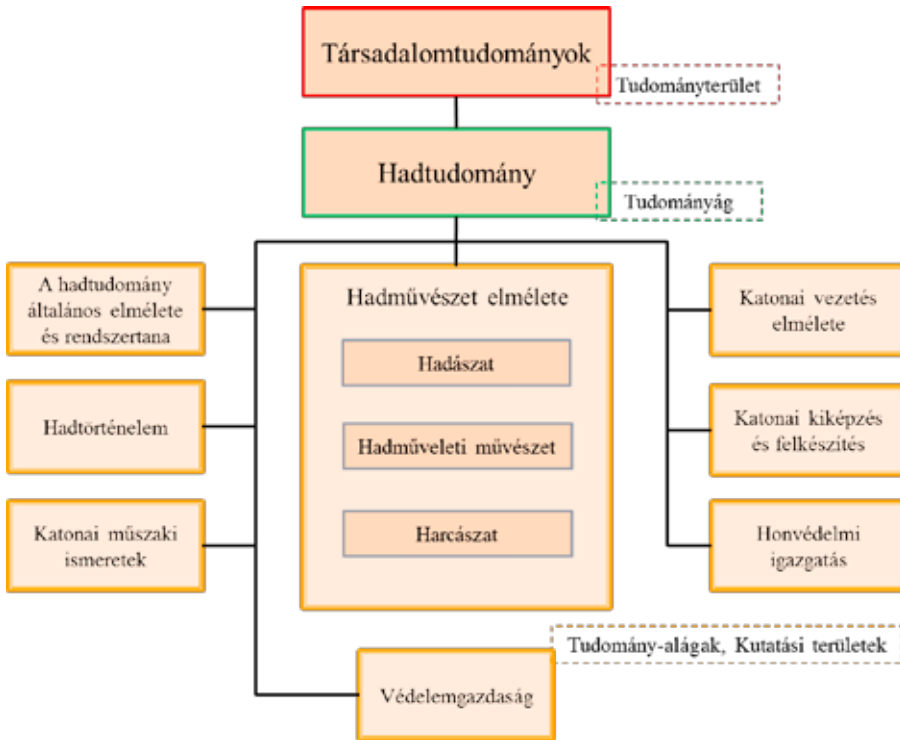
Társadalomtudományok

Tudományterület

Hadtudomány

Tudományág

A hadtudomány általános elmélete és rendszertana

Hadtörténelem

Katonai műszaki ismeretek

Hadművészet elmélete

Hadászat

Hadműveleti művészet

Harcászat

Katonai vezetés elmélete

Katonai kiképzés és felkészítés

Honvédelmi igazgatás

Tudomány-alágak, Kutatási területek

Védelemgazdaság